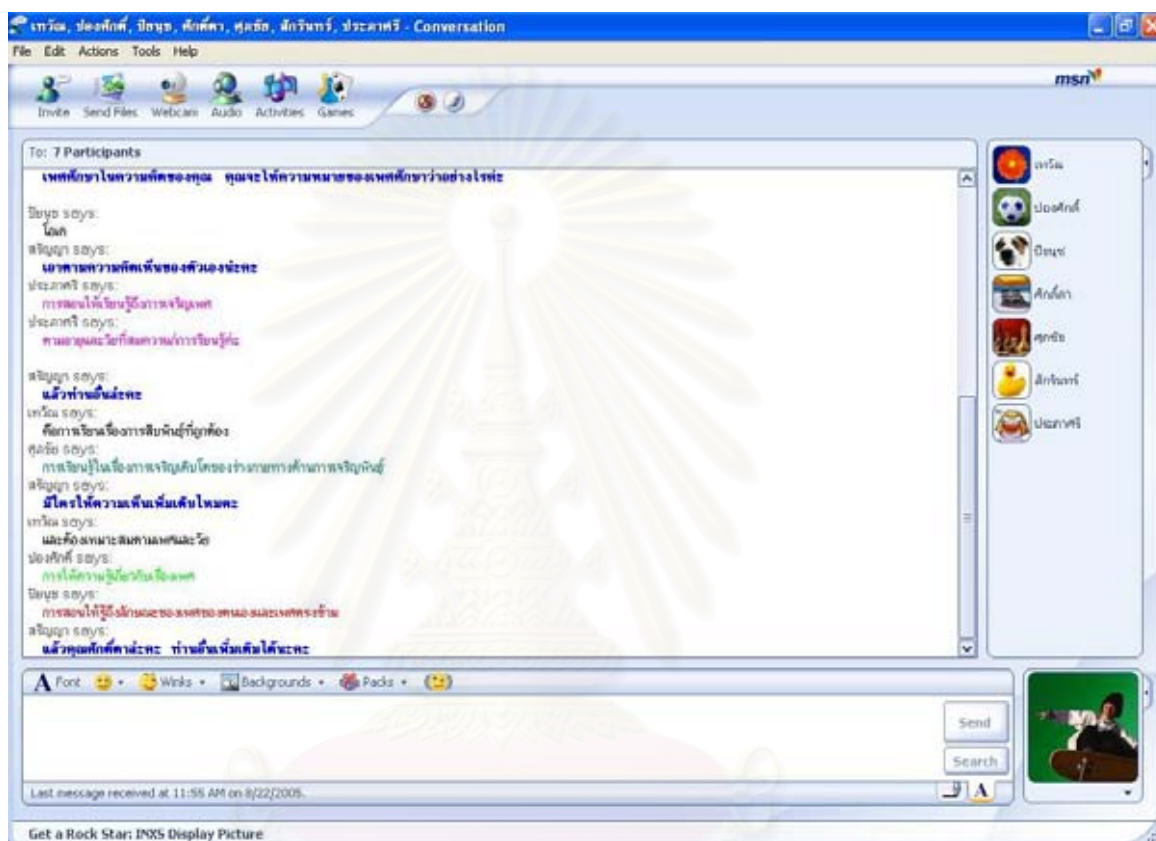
เกวัณ, ปองศักดิ์, ปิยนุช, ศักดิ์ดา, ศุภชัย, ลักษ์นทร์, ประภาศรี - Conversation

File Edit Actions Tools Help

Invite Send Files Webcam Audio Activities Games

msn

To: 7 Participants

เพศศึกษาในความคิดของคุณ คุณจะให้ความหมายของเพศศึกษาว่าอย่างไรคะ

ปิยนุช says:
โอเค
สริญญา says:
เอาตามความคิดเห็นของตัวเองนะคะ
ประภาศรี says:
การสอนให้เรียนรู้ถึงการเจริญเพศ
ประภาศรี says:
ตามอายุและวัยที่สมควรแก่การเรียนรู้ค่ะ

สริญญา says:
แล้วท่านอื่นล่ะคะ
เกวัณ says:
คือการเรียนเรื่องการสัมพันธ์ที่ถูกต้อง
ศุภชัย says:
การเรียนรู้ในเรื่องการเจริญเติบโตของร่างกายทางด้านการเจริญพันธุ์
สริญญา says:
มีใครให้ความเห็นเพิ่มเติมไหมคะ
เกวัณ says:
และต้องเหมาะสมตามเพศและวัย
ปองศักดิ์ says:
การให้ความรู้เกี่ยวกับเรื่องเพศ
ปิยนุช says:
การสอนให้รู้ถึงลักษณะของเพศของตนเองและเพศตรงข้าม
สริญญา says:
แล้วคุณศักดิ์ดาล่ะคะ ท่านอื่นเพิ่มเติมได้นะคะ

เกวัณ
ปองศักดิ์
ปิยนุช
ศักดิ์ดา
ศุภชัย
ลักษ์นทร์
ประภาศรี

A Font Winks Backgrounds Packs

Send
Search

Last message received at 11:55 AM on 8/22/2005.

Get a Rock Star: INXS Display Picture